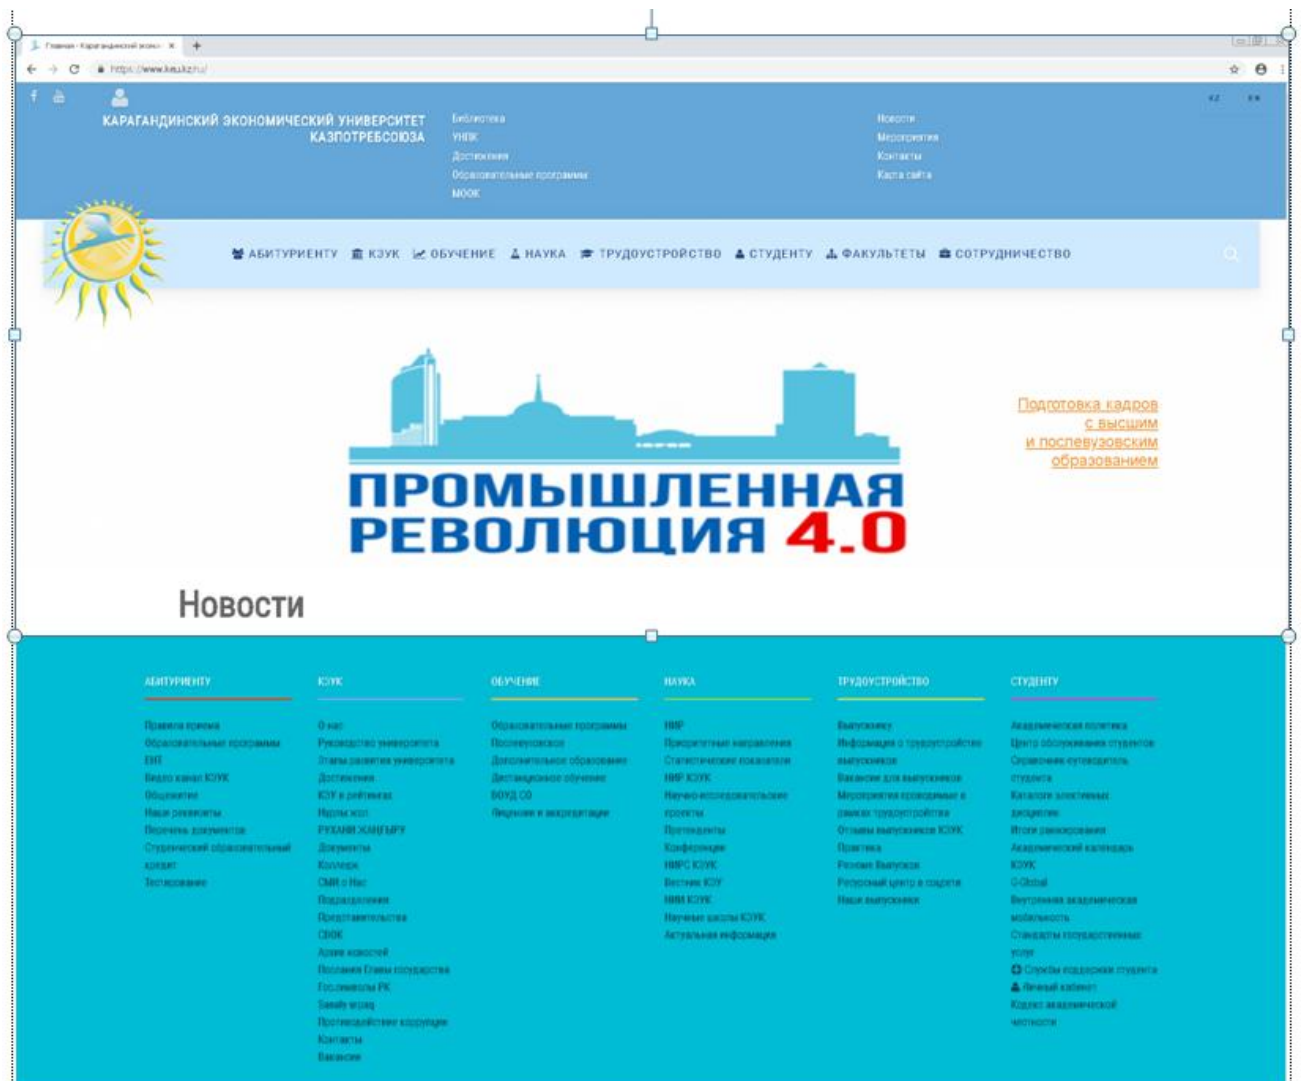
Главная - Карагандинский эконо... ×

https://www.keu.kz/ru/

КАРАГАНДИНСКИЙ ЭКОНОМИЧЕСКИЙ УНИВЕРСИТЕТ КАЗПОТРЕБСОЮЗА

Библиотека
УНПК
Достижения
Образовательные программы
MOOK

Новости
Мероприятия
Контакты
Карта сайта

KZ EN

АБИТУРИЕНТУ КЭУК ОБУЧЕНИЕ НАУКА ТРУДОУСТРОЙСТВО СТУДЕНТУ ФАКУЛЬТЕТЫ СОТРУДНИЧЕСТВО

ПРОМЫШЛЕННАЯ РЕВОЛЮЦИЯ 4.0

Подготовка кадров с высшим и послевузовским образованием

Новости

АБИТУРИЕНТУ
Правила приема
Образовательные программы
ЕНТ
Видео канал КЭУК
Общежитие
Наши рекворты
Перечень документов
Студенческий образовательный кредит
Тестирование

КЭУК
О нас
Руководство университета
Этапы развития университета
Достижения
КЭУ в рейтингах
Награды
РУХАНИ ЖАҢҒЫРУ
Документы
Колледж
СМИ о Нас
Подразделения
Представительства
СВОК
Архив новостей
Послания Главы государства
Госпрограммы РК
Заявки
Противодействие коррупции
Контакты
Вакансии

ОБУЧЕНИЕ
Образовательные программы
Послевузовское
Дополнительное образование
Дистанционное обучение
ВОУД СО
Лицензии и аккредитации

НАУКА
НИР
Приоритетные направления
Статистические показатели
НИР КЭУК
Научно-исследовательские проекты
Протоколы
Конференции
НИРС КЭУК
Вестник КЭУ
НИИ КЭУК
Научные школы КЭУК
Актуальная информация

ТРУДОУСТРОЙСТВО
Выпускнику
Информация о трудоустройстве выпускников
Вакансии для выпускников
Мероприятия проводимые в рамках трудоустройства
Отзывы выпускников КЭУК
Практика
Резюме Выпуска
Ресурсный центр в подготовке
Наши выпускники

СТУДЕНТУ
Академическая политика
Центр обслуживания студентов
Справочник путеводитель студента
Каталоги элективных дисциплин
Итоги рейтинга
Академический календарь КЭУК
G-Global
Внутренняя академическая мобильность
Стандарты государственных услуг
Службы поддержки студента
Личный кабинет
Кодекс академической честности